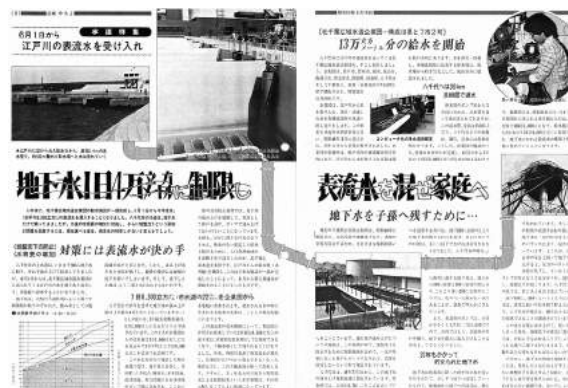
水道特集

6月1日から
江戸川の表流水を受け入れ

地下水1日4万トンに制限も

表流水を混ぜ家庭へ

地下水を子孫へ残すために…

13万トン分の給水を開始

(地盤沈下防止の水資源の確保)
対策には表流水が決め手

7月1日から

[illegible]